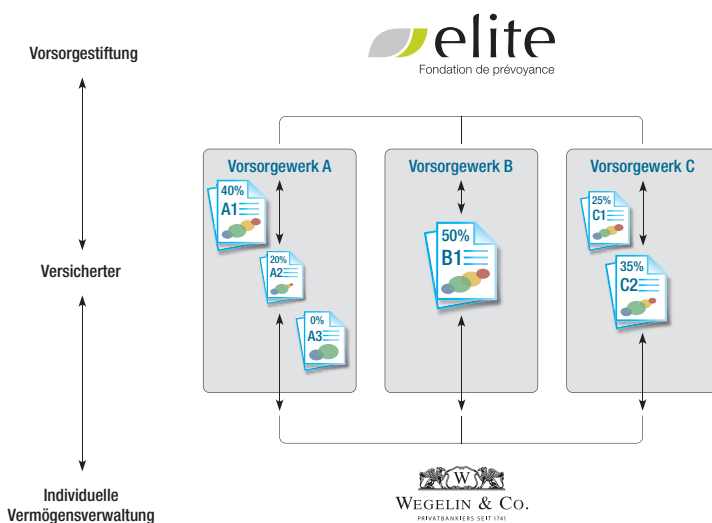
Vorsorgestiftung

elite
Fondation de prévoyance

Versicherter

Individuelle Vermögensverwaltung

Vorsorgewerk A

40%
A1

20%
A2

0%
A3

Vorsorgewerk B

50%
B1

Vorsorgewerk C

25%
C1

35%
C2

W

WEGELIN & CO.
PRIVATBANKIERS SEIT 1741